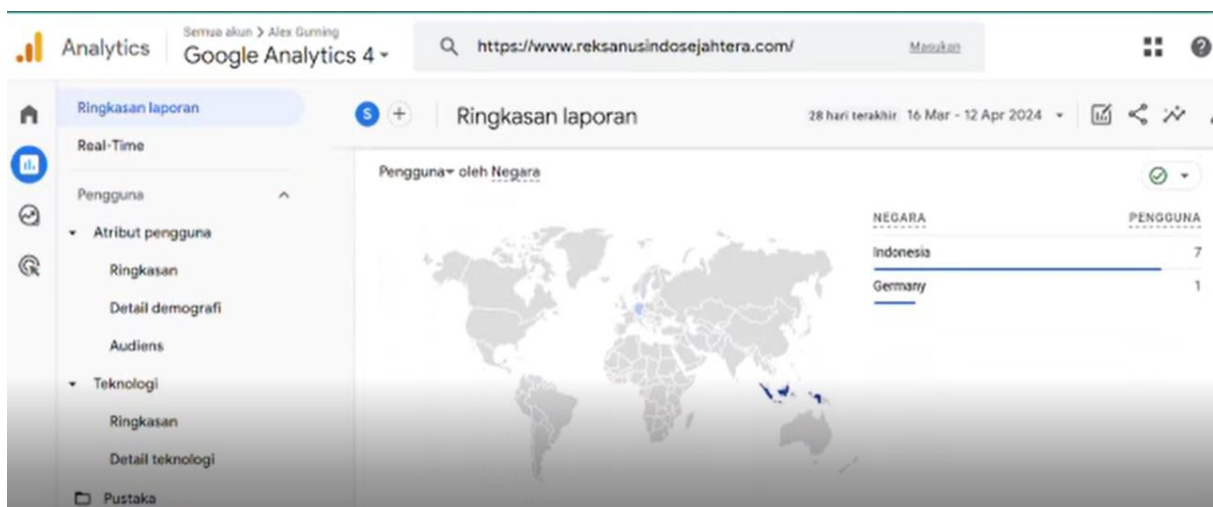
Analytics
Semua akun > Alex Gurning
Google Analytics 4 ▾
https://www.reksanusindosejahtera.com/
Masukan

Ringkasan laporan
Real-Time
Pengguna
Atribut pengguna
Ringkasan
Detail demografi
Audiens
Teknologi
Ringkasan
Detail teknologi
Pustaka

S
Ringkasan laporan
28 hari terakhir 16 Mar - 12 Apr 2024 ▾

Pengguna▾ oleh Negara

| NEGARA | PENGGUNA |
|---|---|
| Indonesia | 7 |
| Germany | 1 |